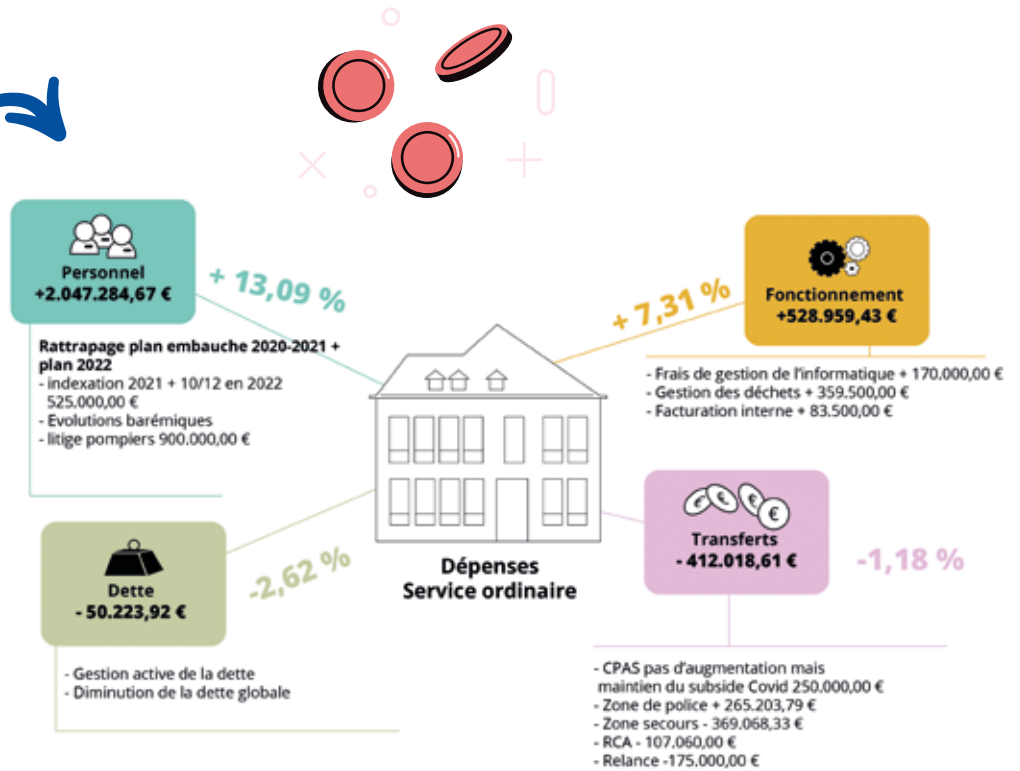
Personnel
+2.047.284,67 €

+ 13,09 %

Rattrapage plan embauche 2020-2021 + plan 2022
- indexation 2021 + 10/12 en 2022 525.000,00 €
- Evolutions barémiques
- litige pompiers 900.000,00 €

+ 7,31 %

Fonctionnement
+528.959,43 €

- Frais de gestion de l'informatique + 170.000,00 €
- Gestion des déchets + 359.500,00 €
- Facturation interne + 83.500,00 €

Dette
- 50.223,92 €

-2,62 %

Dépenses
Service ordinaire

Transferts
- 412.018,61 €

-1,18 %

- Gestion active de la dette
- Diminution de la dette globale

- CPAS pas d'augmentation mais maintien du subside Covid 250.000,00 €
- Zone de police + 265.203,79 €
- Zone secours - 369.068,33 €
- RCA - 107.060,00 €
- Relance -175.000,00 €